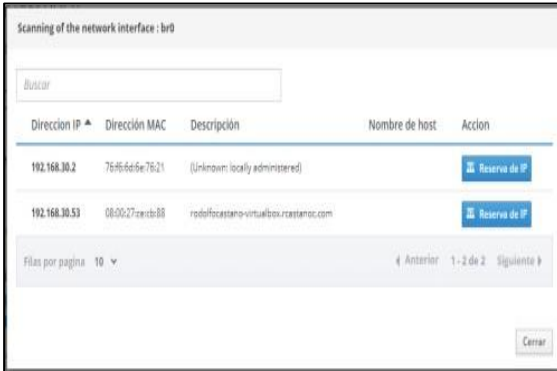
Scanning of the network interface : br0

Buscar

| Direccion IP ▲ | Dirección MAC | Descripción | Nombre de host | Accion |
|---|---|---|---|---|
| 192.168.30.2 | 76f6:6d:6e:76:21 | (Unknown: locally administered) | | Reserva de IP |
| 192.168.30.53 | 08:00:27:ce:cb:88 | rodolfocastano-virtualbox.rcastanoc.com | | Reserva de IP |

Filas por pagina 10 ▾

◂ Anterior 1 - 2 de 2 Siguiente ▸

Cerrar